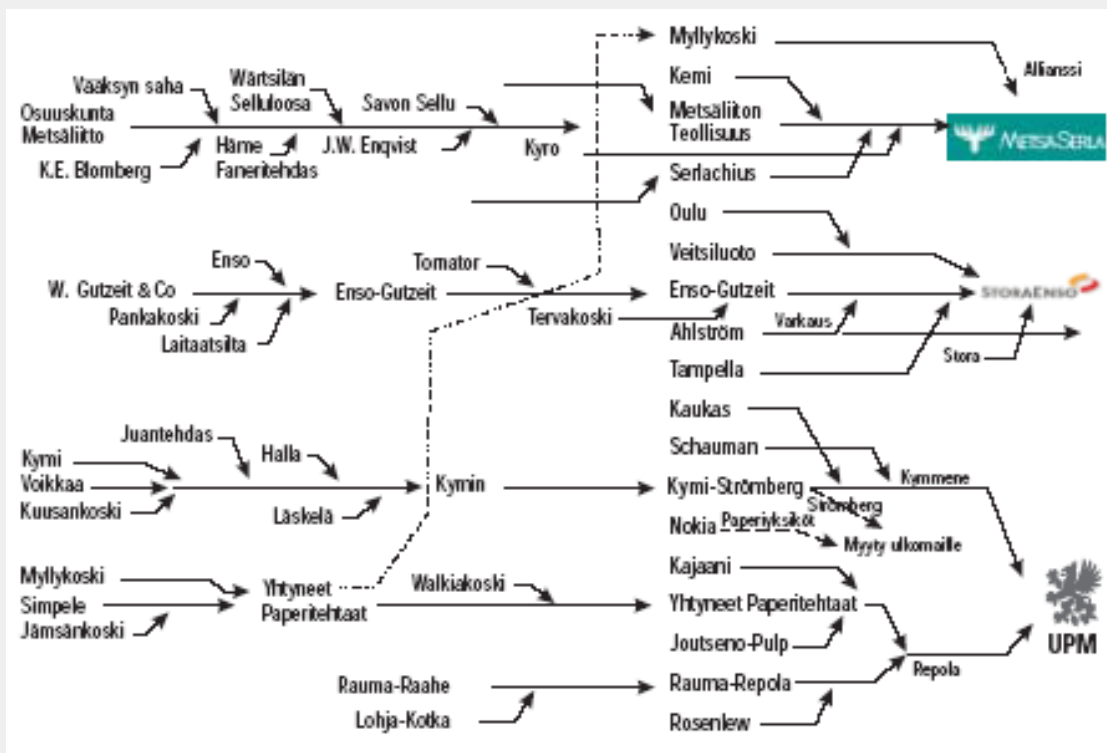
Myllykoski

Allianssi

Vaaksyn saha

Wärtsilän Selluloosa

Savon Sellu

Kemi

Osuuskunta Metsäliitto

Metsäliiton Teollisuus

METSÄSERLA

Häme Faneritehdas

J.W. Enqvist

Kyro

K.E. Blomberg

Serlachius

Oulu

Veitsiluoto

Enso

Tomator

W. Gutzeit & Co

Enso-Gutzeit

Enso-Gutzeit

STORAENSO

Pankakoski

Tervakoski

Ahlström

Varkaus

Laitaatsilta

Stora

Tampella

Kaukas

Juantehdas

Schauman

Halla

Kymmene

Kymi

Voikkaa

Kymin

Kymi-Strömberg

Kuusankoski

Strömberg

Läskelä

Nokia

Paperiyksiköt

Myyty ulkomaille

Myllykoski

Kajaani

Simpele

Yhtyneet Paperitehtaat

Walkiakoski

Yhtyneet Paperitehtaat

Jämsänkoski

Joutseno-Pulp

UPM

Repola

Rauma-Raahe

Rauma-Repola

Lohja-Kotka

Rosenlew